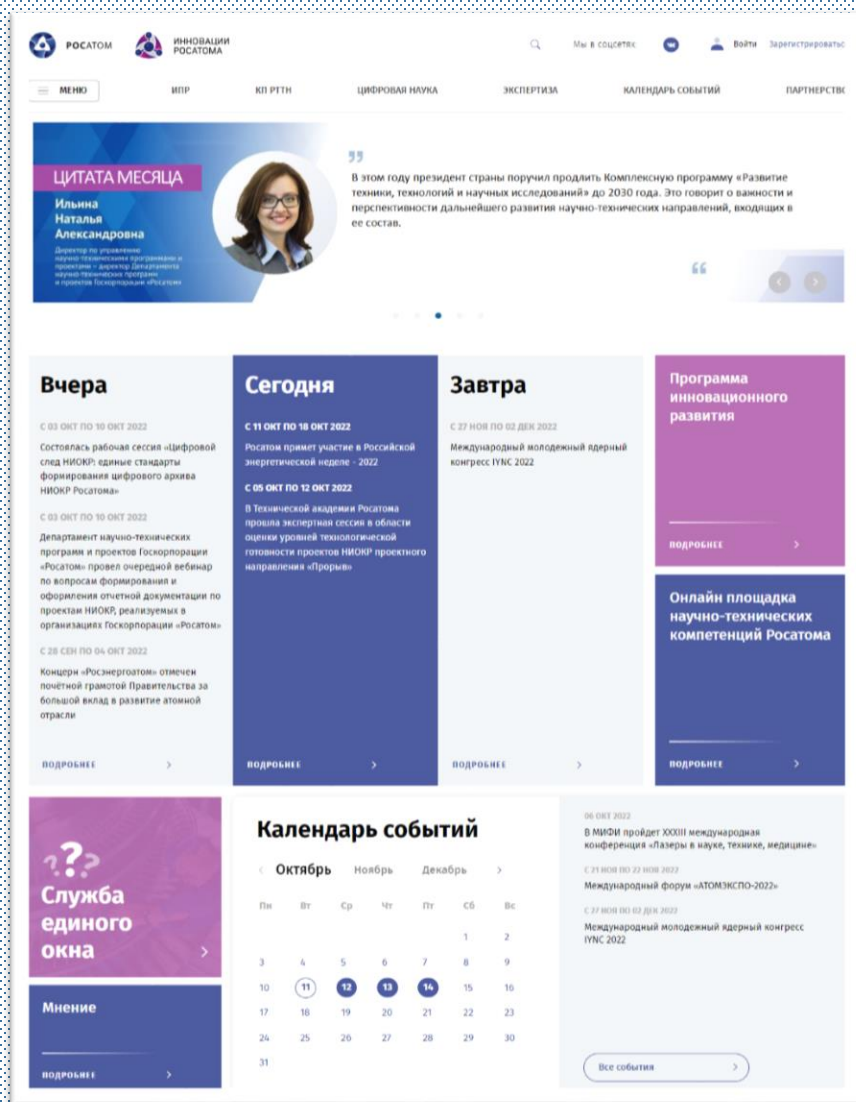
РОСАТОМ ИННОВАЦИИ РОСАТОМА

Мы в соцсетях Войти Зарегистрироваться

МЕНЮ ИПР КП РТТН ЦИФРОВАЯ НАУКА ЭКСПЕРТИЗА КАЛЕНДАРЬ СОБЫТИЙ ПАРТНЕРСТВО

ЦИТАТА МЕСЯЦА

Ильина Наталья Александровна

Директор по управлению научно-техническими программами и проектами – директор Департамента научно-технических программ и проектов Госкорпорации «Росатом»

В этом году президент страны поручил продлить Комплексную программу «Развитие техники, технологий и научных исследований» до 2030 года. Это говорит о важности и перспективности дальнейшего развития научно-технических направлений, входящих в ее состав.

Вчера

С 03 ОКТ ПО 10 ОКТ 2022

Состоялась рабочая сессия «Цифровой след НИОКР: единые стандарты формирования цифрового архива НИОКР Росатома»

С 03 ОКТ ПО 10 ОКТ 2022

Департамент научно-технических программ и проектов Госкорпорации «Росатом» провел очередной вебинар по вопросам формирования и оформления отчетной документации по проектам НИОКР, реализуемых в организациях Госкорпорации «Росатом»

С 28 СЕН ПО 04 ОКТ 2022

Концерн «Росэнергоатом» отмечен почётной грамотой Правительства за большой вклад в развитие атомной отрасли

ПОДРОБНЕЕ

Сегодня

С 11 ОКТ ПО 18 ОКТ 2022

Росатом примет участие в Российской энергетической неделе - 2022

С 05 ОКТ ПО 12 ОКТ 2022

В Технической академии Росатома прошла экспертная сессия в области оценки уровней технологической готовности проектов НИОКР проектного направления «Прорыв»

ПОДРОБНЕЕ

Завтра

С 27 НОЯ ПО 02 ДЕК 2022

Международный молодежный ядерный конгресс IYNC 2022

ПОДРОБНЕЕ

Программа инновационного развития

ПОДРОБНЕЕ

Онлайн площадка научно-технических компетенций Росатома

ПОДРОБНЕЕ

Служба единого окна

Мнение

ПОДРОБНЕЕ

Календарь событий

Октябрь Ноябрь Декабрь

| Пн | Вт | Ср | Чт | Пт | Сб | Вс |
|---|---|---|---|---|---|---|
| | | | | | 1 | 2 |
| 3 | 4 | 5 | 6 | 7 | 8 | 9 |
| 10 | 11 | 12 | 13 | 14 | 15 | 16 |
| 17 | 18 | 19 | 20 | 21 | 22 | 23 |
| 24 | 25 | 26 | 27 | 28 | 29 | 30 |
| 31 | | | | | | |

06 ОКТ 2022

В МИФИ пройдет XXXIII международная конференция «Лазеры в науке, технике, медицине»

С 21 НОЯ ПО 22 НОЯ 2022

Международный форум «АТОМЭКСПО-2022»

С 27 НОЯ ПО 02 ДЕК 2022

Международный молодежный ядерный конгресс IYNC 2022

Все события